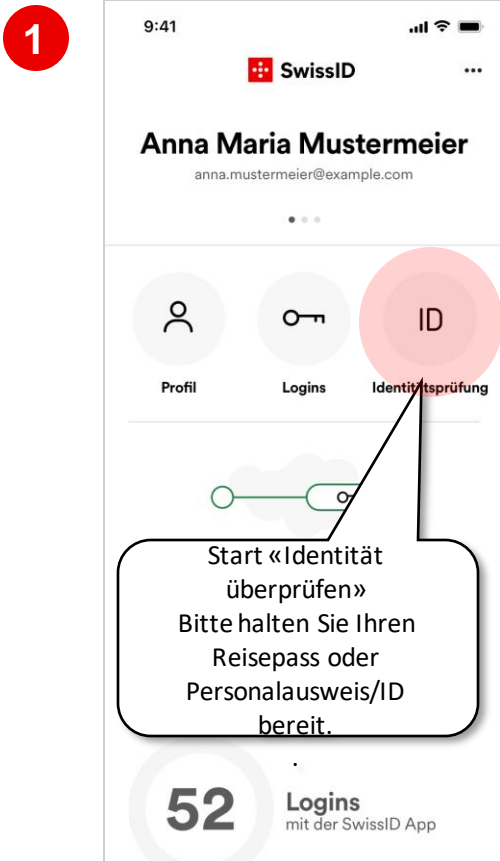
1

9:41

SwissID

...

Anna Maria Mustermeier

anna.mustermeier@example.com

Profil

Logins

ID

Identitätsprüfung

Start «Identität überprüfen»
Bitte halten Sie Ihren Reisepass oder Personalausweis/ID bereit.

.

52 Logins
mit der SwissID App